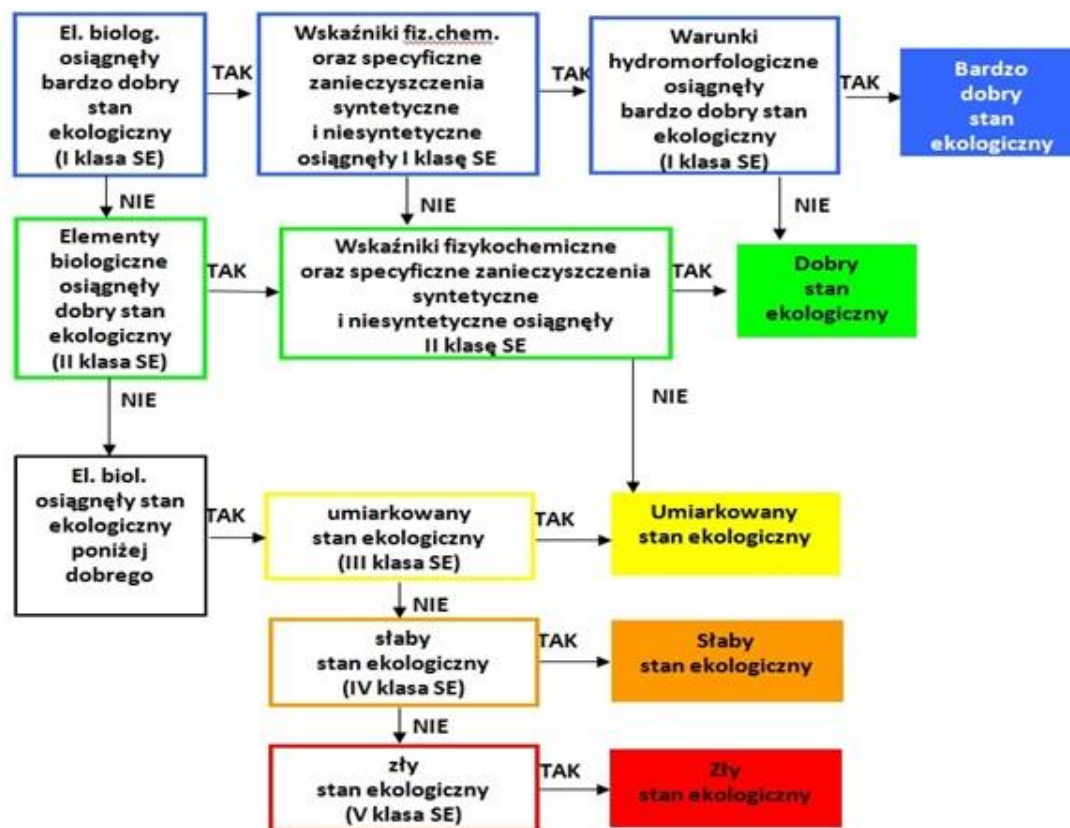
El. biolog. osiągnęły bardzo dobry stan ekologiczny (I klasa SE)

TAK

Wskaźniki fiz.chem. oraz specyficzne zanieczyszczenia syntetyczne i niesyntetyczne osiągnęły I klasę SE

TAK

Warunki hydromorfologiczne osiągnęły bardzo dobry stan ekologiczny (I klasa SE)

TAK

Bardzo dobry stan ekologiczny

NIE

NIE

NIE

Elementy biologiczne osiągnęły dobry stan ekologiczny (II klasa SE)

TAK

Wskaźniki fizykochemiczne oraz specyficzne zanieczyszczenia syntetyczne i niesyntetyczne osiągnęły II klasę SE

TAK

Dobry stan ekologiczny

NIE

NIE

El. biol. osiągnęły stan ekologiczny poniżej dobrego

TAK

umiarkowany stan ekologiczny (III klasa SE)

TAK

Umiarkowany stan ekologiczny

NIE

słaby stan ekologiczny (IV klasa SE)

TAK

Słaby stan ekologiczny

NIE

zły stan ekologiczny (V klasa SE)

TAK

Zły stan ekologiczny